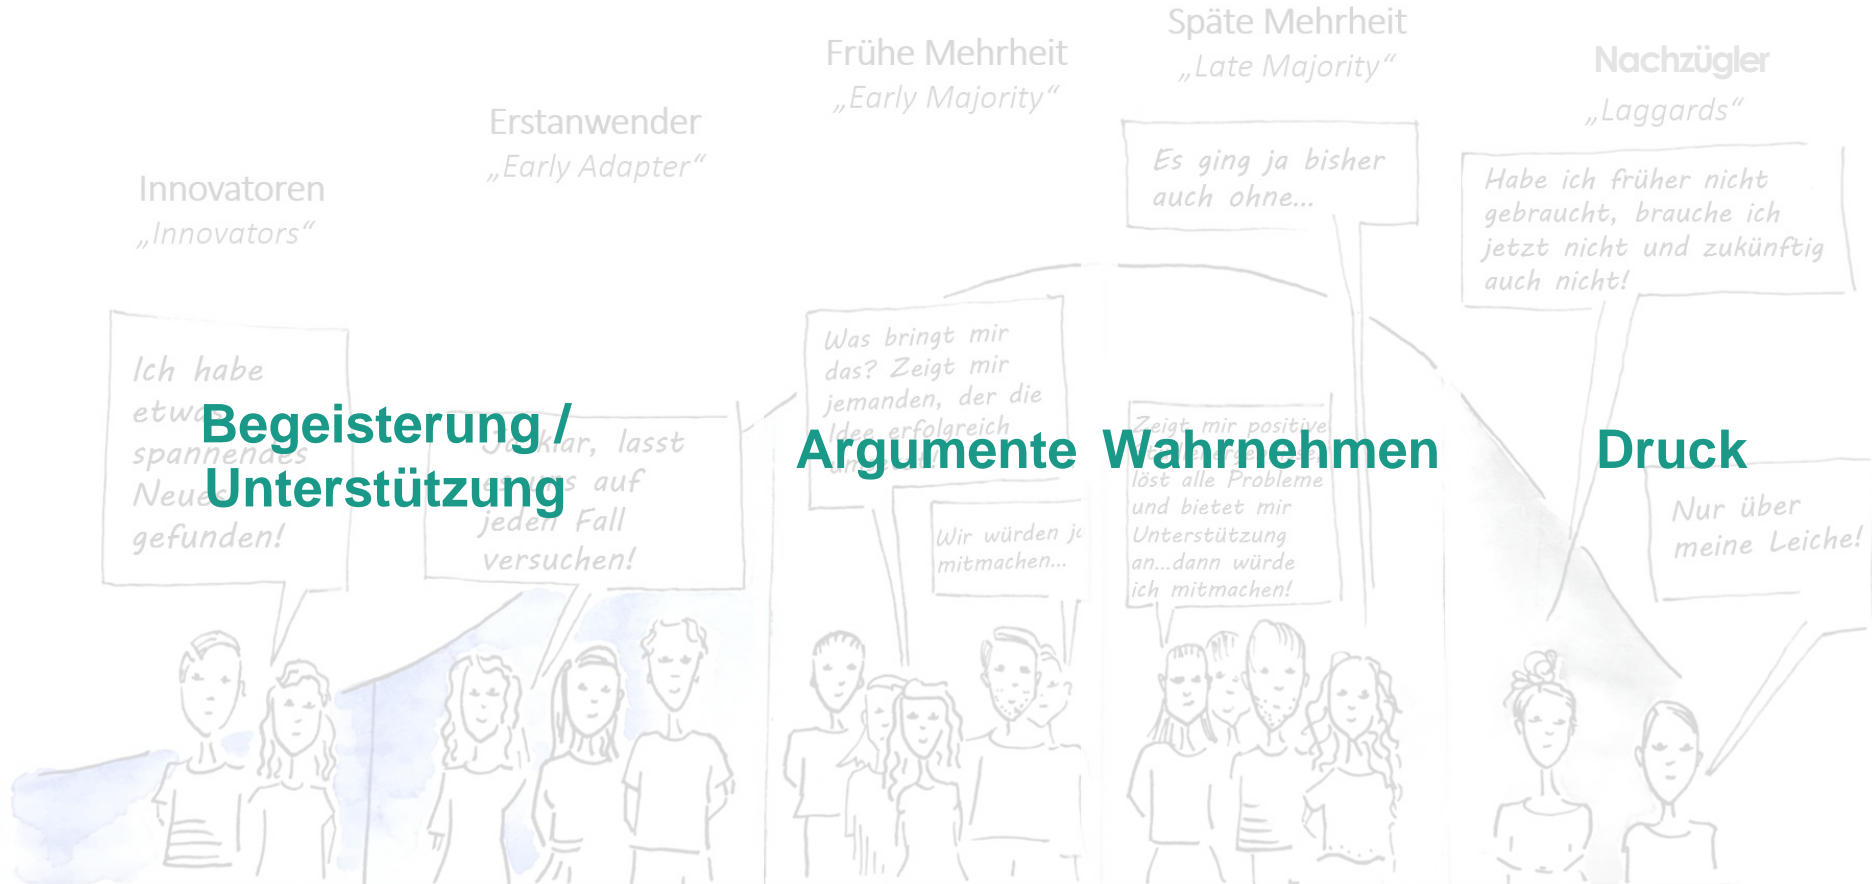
Innovatoren
„Innovators“

Erstanwender
„Early Adapter“

Frühe Mehrheit
„Early Majority“

Späte Mehrheit
„Late Majority“

Nachzügler
„Laggards“

Ich habe etw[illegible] spannendes Neue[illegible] gefunden!

Begeisterung / Unterstützung

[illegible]klar, lasst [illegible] auf jeden Fall versuchen!

Was bringt mir das? Zeigt mir jemanden, der die Idee erfolgreich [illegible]

Argumente

Wir würden ja mitmachen...

Es ging ja bisher auch ohne...

Zeigt mir positive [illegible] löst alle Probleme und bietet mir Unterstützung an...dann würde ich mitmachen!

Wahrnehmen

Habe ich früher nicht gebraucht, brauche ich jetzt nicht und zukünftig auch nicht!

Druck

Nur über meine Leiche!